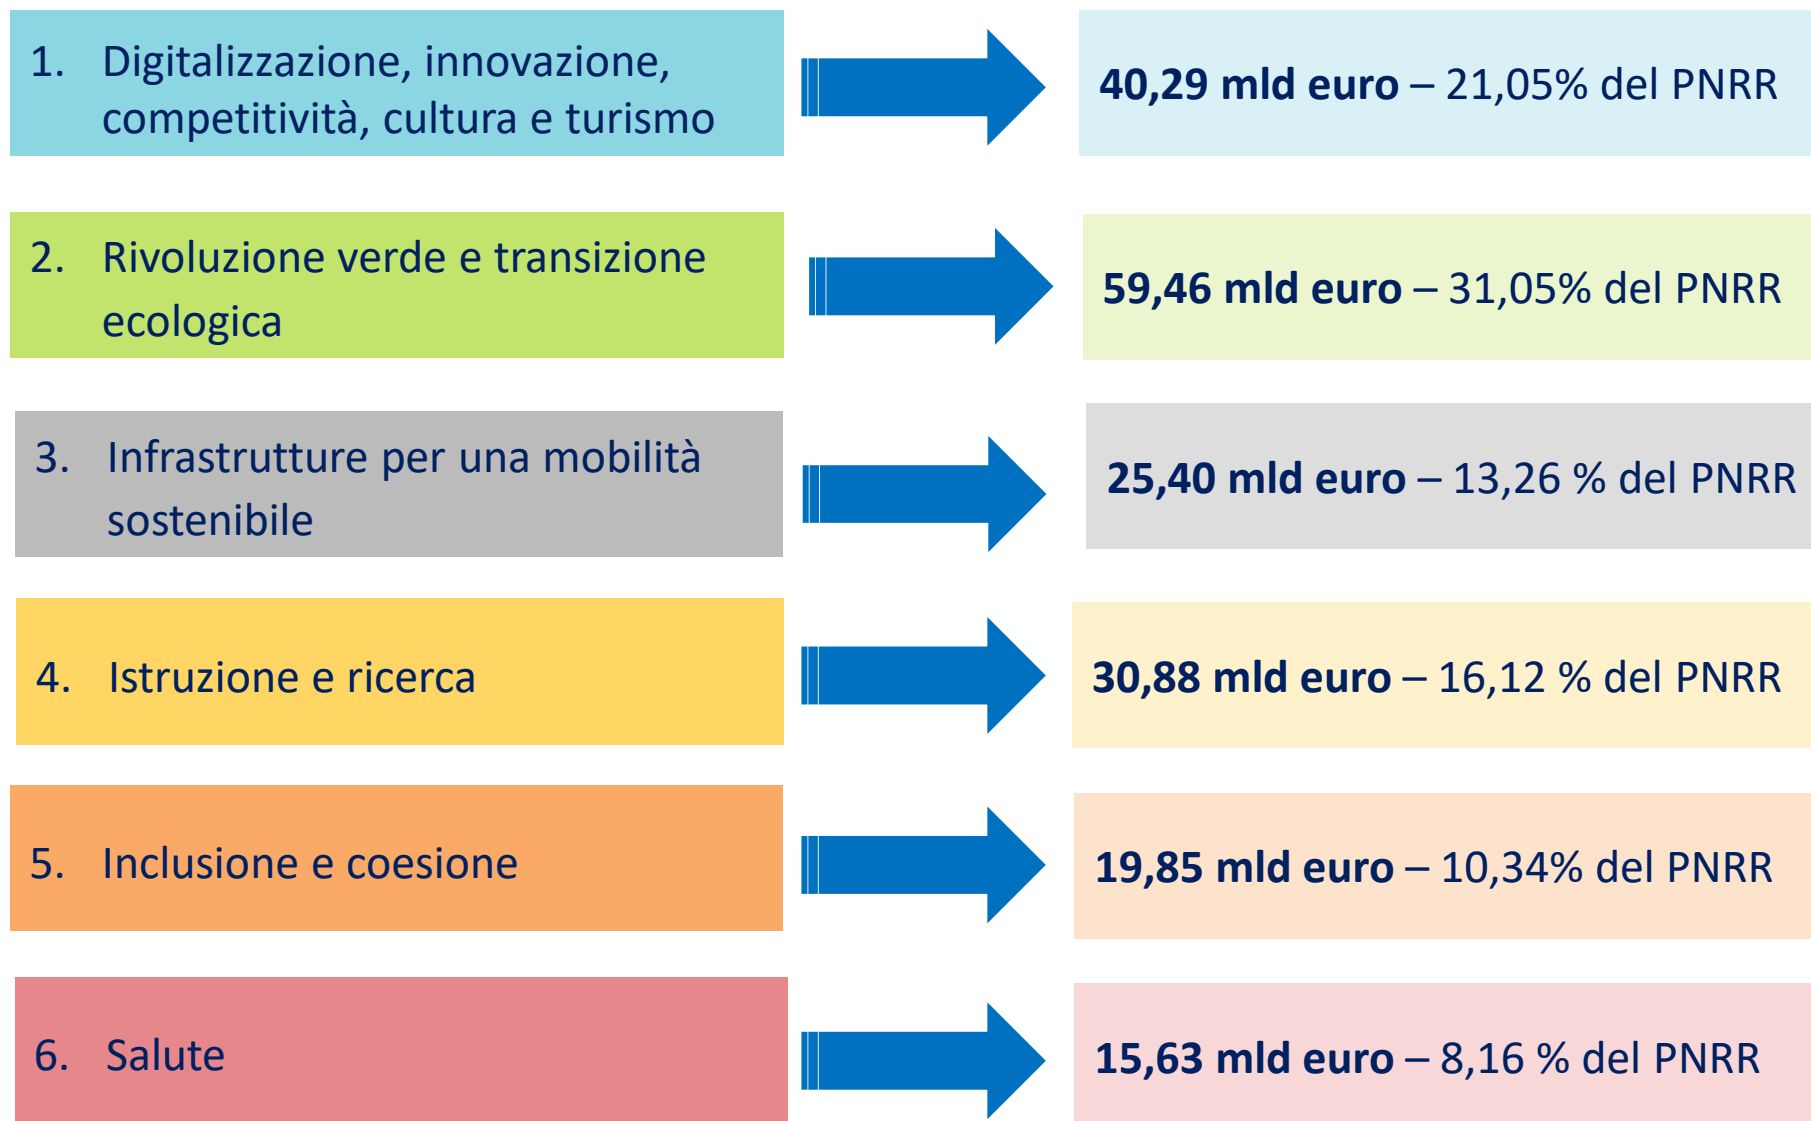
1. Digitalizzazione, innovazione, competitività, cultura e turismo

40,29 mld euro – 21,05% del PNRR

2. Rivoluzione verde e transizione ecologica

59,46 mld euro – 31,05% del PNRR

3. Infrastrutture per una mobilità sostenibile

25,40 mld euro – 13,26 % del PNRR

4. Istruzione e ricerca

30,88 mld euro – 16,12 % del PNRR

5. Inclusione e coesione

19,85 mld euro – 10,34% del PNRR

6. Salute

15,63 mld euro – 8,16 % del PNRR